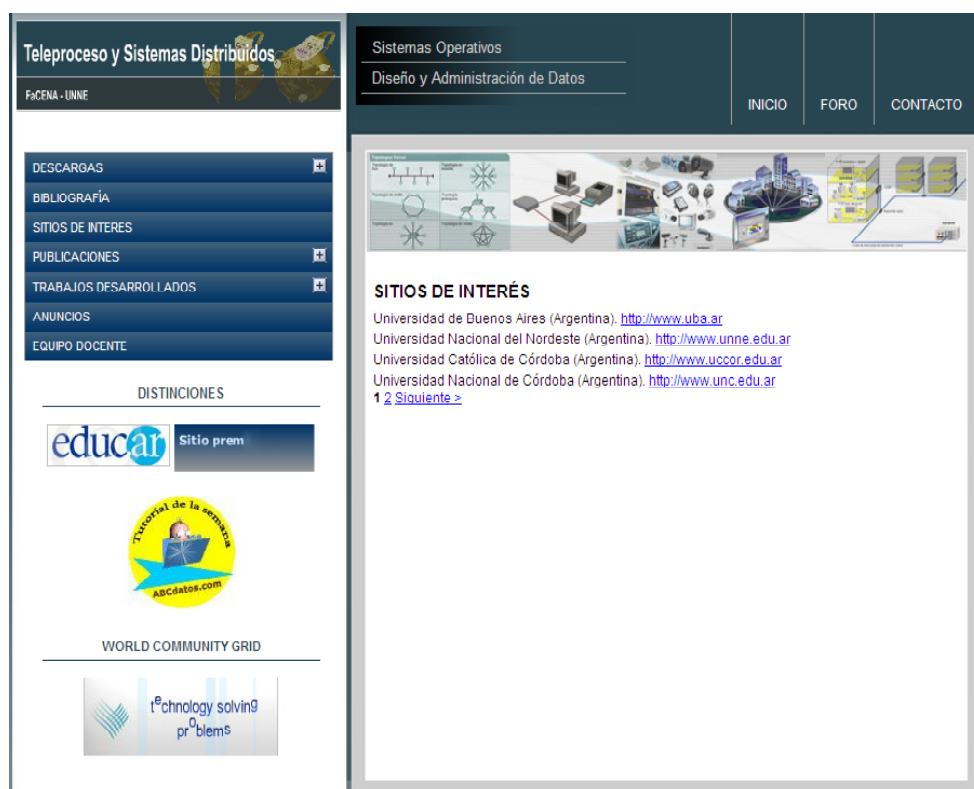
Teleproceso y Sistemas Distribuidos
FaCENA - UNNE

Sistemas Operativos
Diseño y Administración de Datos

INICIO
FORO
CONTACTO

DESCARGAS
BIBLIOGRAFÍA
SITIOS DE INTERES
PUBLICACIONES
TRABAJOS DESARROLLADOS
ANUNCIOS
EQUIPO DOCENTE

DISTINCIONES

educar
Sitio prem

Tutorial de la semana
ABCdatos.com

WORLD COMMUNITY GRID

technology solving problems

SITIOS DE INTERÉS

Universidad de Buenos Aires (Argentina). http://www.uba.ar
Universidad Nacional del Nordeste (Argentina). http://www.unne.edu.ar
Universidad Católica de Córdoba (Argentina). http://www.uccor.edu.ar
Universidad Nacional de Córdoba (Argentina). http://www.unc.edu.ar
1 2 Siguiente >